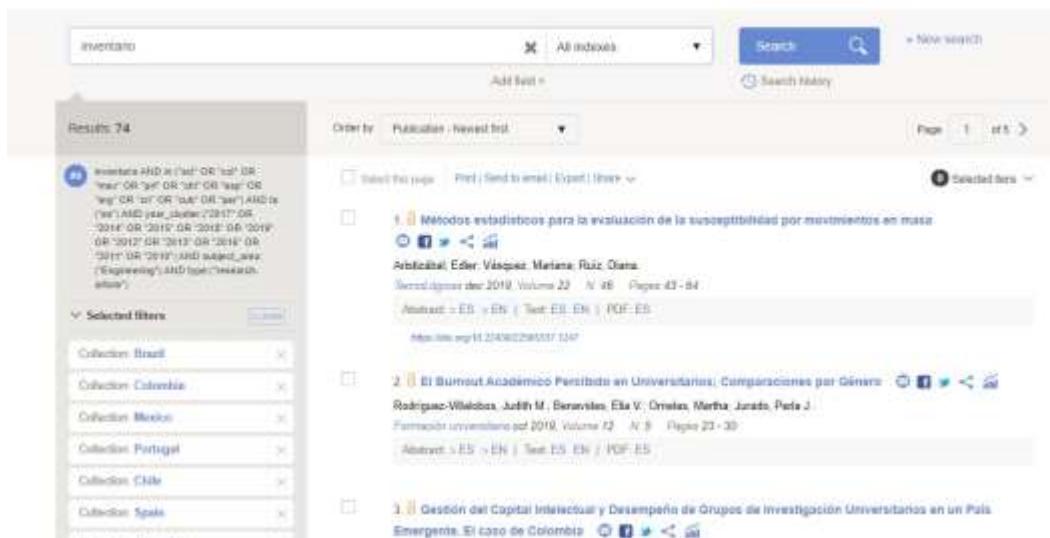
inventario

All indexes

Search

+ New search

Add field +

Search history

Results: 74

#3 inventario AND in ("scl" OR "col" OR "mex" OR "prt" OR "chl" OR "esp" OR "arg" OR "cri" OR "cub" OR "per") AND la ("es") AND year_cluster:("2017" OR "2014" OR "2015" OR "2018" OR "2019" OR "2012" OR "2013" OR "2016" OR "2011" OR "2010") AND subject_area:("Engineering") AND type:("research-article")

Selected filters

Clean

Collection: Brazil

Collection: Colombia

Collection: Mexico

Collection: Portugal

Collection: Chile

Collection: Spain

Order by Publication - Newest first

Page 1 of 5

Select this page   Print | Send by email | Export | Share

Selected items

1. Métodos estadísticos para la evaluación de la susceptibilidad por movimientos en masa

Arbildabal, Edier; Vásquez, Mariana; Ruiz, Diana

Tecnológicas dec 2019, Volume 22 N 46 Pages 43 - 84

Abstract: ES EN | Text: ES EN | PDF: ES

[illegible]

2. El Burnout Académico Percibido en Universitarios; Comparaciones por Género

Rodríguez-Villalobos, Judith M.; Benavides, Elia V.; Ornelas, Martha; Jurado, Perla J.

Formación universitaria oct 2019, Volume 12 N 5 Pages 23 - 30

Abstract: ES EN | Text: ES EN | PDF: ES

3. Gestión del Capital Intelectual y Desempeño de Grupos de Investigación Universitarios en un País Emergente. El caso de Colombia